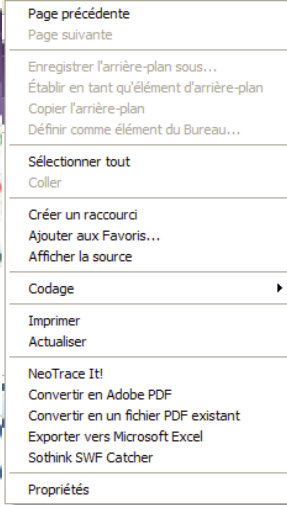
Page précédente
Page suivante

Enregistrer l'arrière-plan sous...
Établir en tant qu'élément d'arrière-plan
Copier l'arrière-plan
Définir comme élément du Bureau...

Sélectionner tout
Coller

Créer un raccourci
Ajouter aux Favoris...
Afficher la source

Codage

Imprimer
Actualiser

NeoTrace It!
Convertir en Adobe PDF
Convertir en un fichier PDF existant
Exporter vers Microsoft Excel
Sothink SWF Catcher

Propriétés